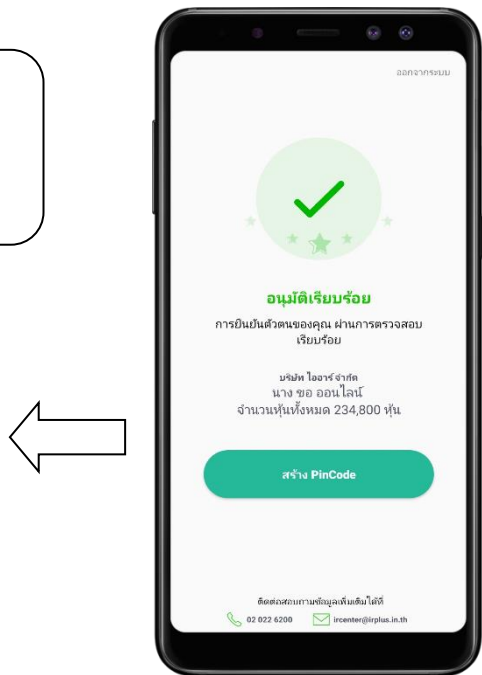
ออกจากระบบ

อนุมัติเรียบร้อย

การยืนยันตัวตนของคุณ ผ่านการตรวจสอบเรียบร้อย

บริษัท ไออาร์ จำกัด
นาง ขอ ออนไลน์
จำนวนหุ้นทั้งหมด 234,800 หุ้น

สร้าง PinCode

ติดต่อสอบถามข้อมูลเพิ่มเติมได้ที่
02 022 6200 ircenter@irplus.in.th